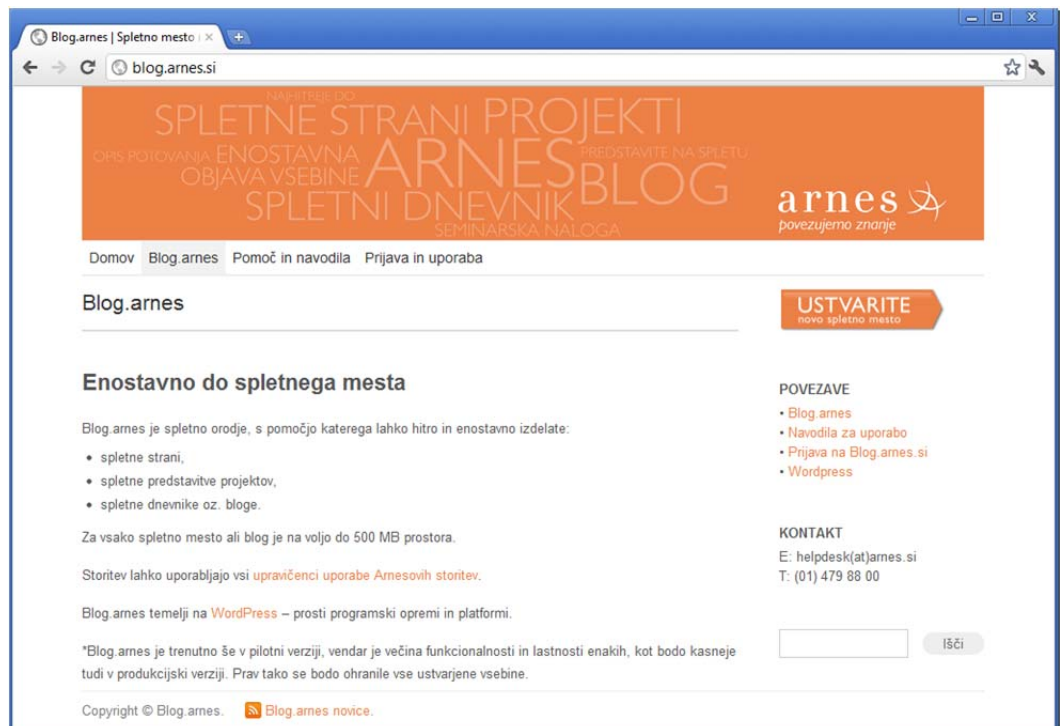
Blog.arnes | Spletno mesto | ×

blog.arnes.si

NAJHITREJE DO
SPLETNE STRANI PROJEKTI
OPIS POTOVANJA ENOSTAVNA ARNES PREDSTAVITE NA SPLETU
OBJAVA VSEBINE BLOG
SPLETNI DNEVNIK
SEMINARSKA NALOGA

arnes
povezujemo znanje

Domov Blog.arnes Pomoč in navodila Prijava in uporaba

Blog.arnes

USTVARITE
novo spletno mesto

Enostavno do spletnega mesta

Blog.arnes je spletno orodje, s pomočjo katerega lahko hitro in enostavno izdelate:

- spletne strani,
- spletne predstavitve projektov,
- spletne dnevnike oz. bloge.

Za vsako spletno mesto ali blog je na voljo do 500 MB prostora.

Storitev lahko uporabljajo vsi upravičenci uporabe Arnesovih storitev.

Blog.arnes temelji na WordPress – prosti programski opremi in platformi.

*Blog.arnes je trenutno še v pilotni verziji, vendar je večina funkcionalnosti in lastnosti enakih, kot bodo kasneje tudi v produkcijski verziji. Prav tako se bodo ohranile vse ustvarjene vsebine.

POVEZAVE
• Blog.arnes
• Navodila za uporabo
• Prijava na Blog.arnes.si
• Wordpress

KONTAKT
E: helpdesk(at)arnes.si
T: (01) 479 88 00

Išči

Copyright © Blog.arnes. Blog.arnes novice.